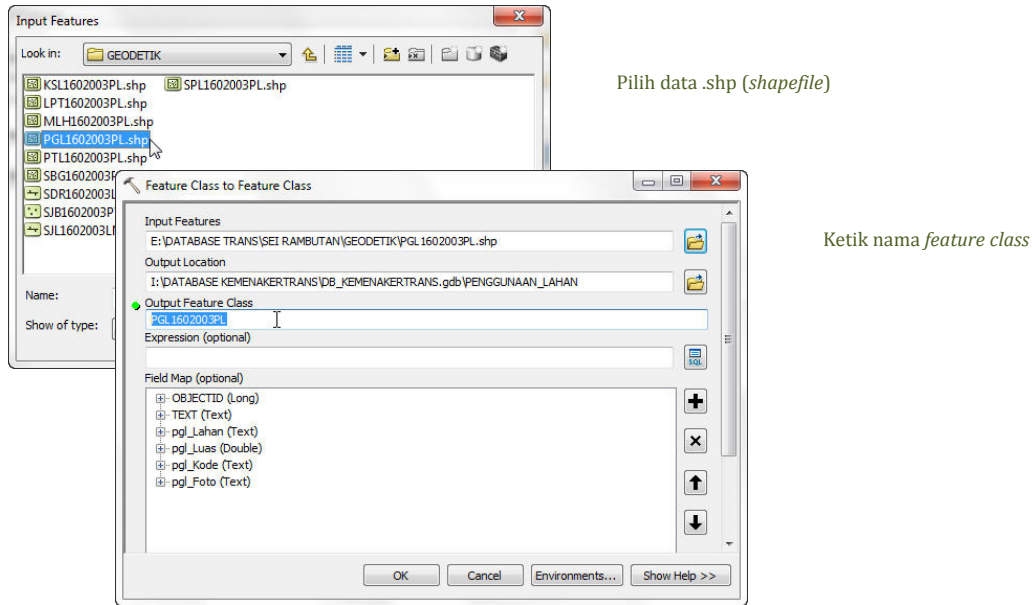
Input Features

Look in: GEODETIK

KSL1602003PL.shp
SPL1602003PL.shp
LPT1602003PL.shp
MLH1602003PL.shp
PGL1602003PL.shp
PTL1602003PL.shp
SBG1602003P
SDR1602003L
SJB1602003P
SJL1602003L

Name:

Show of type:

Pilih data .shp (*shapefile*)

Feature Class to Feature Class

Input Features

E:\DATABASE TRANS\SEI RAMBUTAN\GEODETIK\PGL1602003PL.shp

Output Location

I:\DATABASE KEMENAKERTRANS\DB_KEMENAKERTRANS.gdb\PENGGUNAAN_LAHAN

Output Feature Class

PGL1602003PL

Expression (optional)

SQL

Field Map (optional)

OBJECTID (Long)
TEXT (Text)
pgl_Lahan (Text)
pgl_Luas (Double)
pgl_Kode (Text)
pgl_Foto (Text)

OK Cancel Environments... Show Help >>

Ketik nama *feature class*